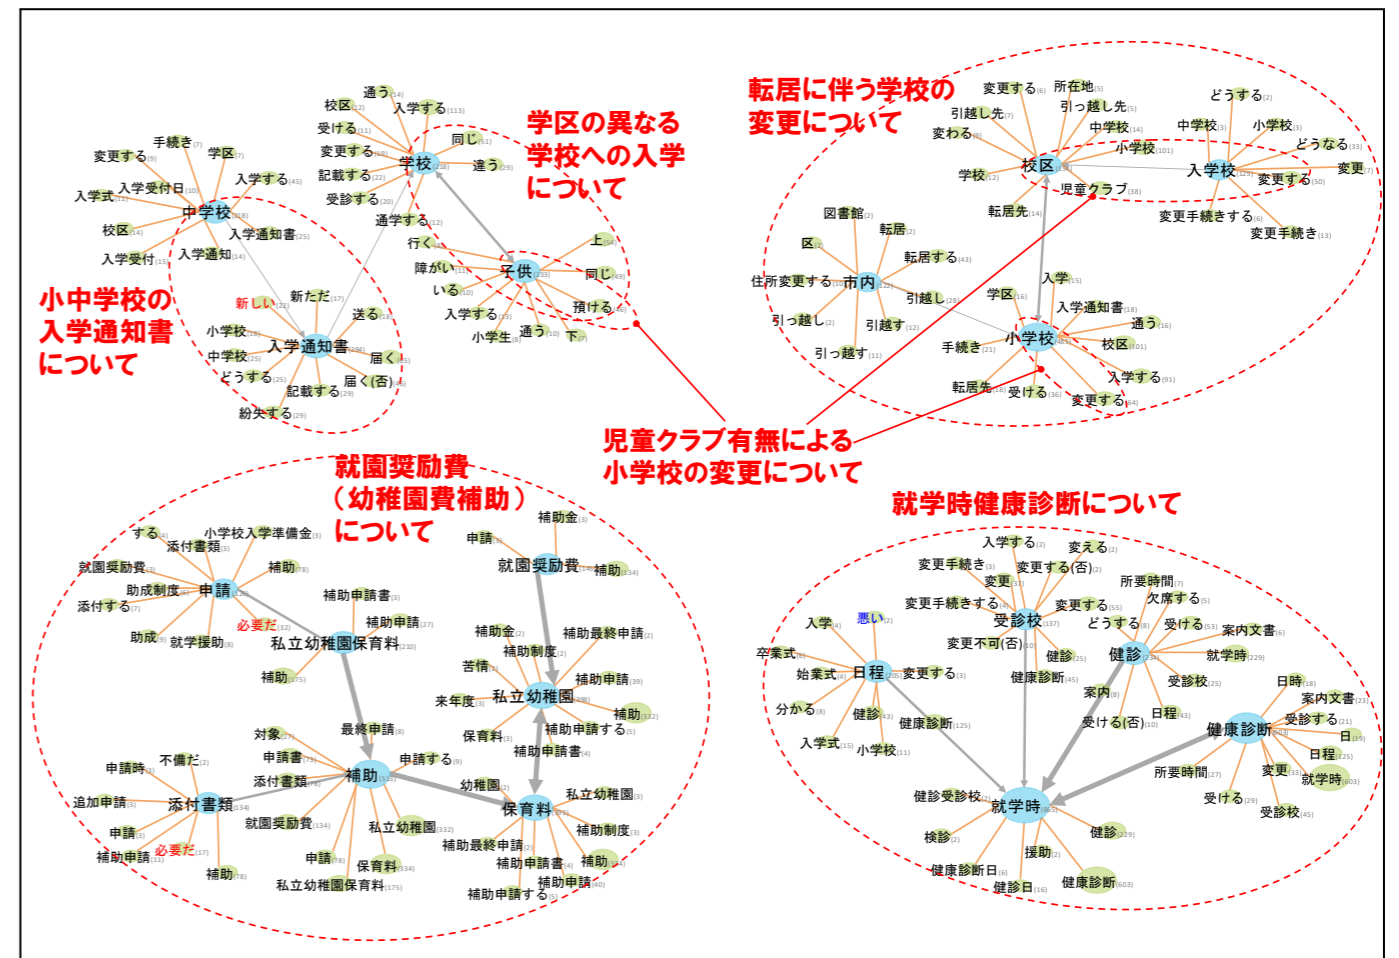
学区の異なる学校への入学について

転居に伴う学校の変更について

小中学校の入学通知書について

児童クラブ有無による小学校の変更について

就園奨励費（幼稚園費補助）について

就学時健康診断について

通う 入学する 校区 受ける 変更する 記載する 受診する 同じ 学校 違う 通学する 手続き 変更する 学区 入学式 入学受付日 入学する 中学校 入学通知書 校区 入学通知 入学受付 行く 上 障がい 子供 同じ いる 入学する 預ける 通う 小学生 下 新しい 新ただ 送る 小学校 入学通知書 中学校 届く どうする 届く(否) 記載する 紛失する

変更する 所在地 引越し先 引っ越し先 どうする 変わる 中学校 中学校 小学校 小学校 どうなる 校区 入学校 変更 学校 児童クラブ 変更する 転居先 変更手続きする 変更手続き 図書館 転居 区 転居する 住所変更する 市内 引越し 引っ越し 引越す 学区 入学 入学通知書 引っ越す 通う 手続き 小学校 校区 入学する 転居先 受ける 変更する

する 小学校入学準備金 添付書類 補助金 申請 就園奨励費 補助 就園奨励費 助成制度 申請 補助 補助申請書 添付する 必要だ 補助申請 助成 就学援助 私立幼稚園保育料 補助金 補助最終申請 補助制度 苦情 補助申請 補助 来年度 私立幼稚園 補助 最終申請 補助申請する 保育料 補助申請書 対象 申請書 申請する 申請時 不備だ 添付書類 補助 幼稚園 私立幼稚園 追加申請 添付書類 保育料 補助制度 就園奨励費 申請 私立幼稚園 補助最終申請 必要だ 補助申請書 補助 補助申請 申請 保育料 補助 補助 私立幼稚園保育料 補助申請する

入学する 変える 変更手続き 変更する(否) 所要時間 変更 欠席する 変更手続きする 受診校 変更する 入学 悪い どうする 受ける 案内文書 変更不可(否) 健診 卒業式 健診 就学時 始業式 日程 変更する 健康診断 受診校 日時 分かる 案内 健診 健康診断 日程 受ける(否) 案内文書 入学式 小学校 健康診断 受診する 日 日程 所要時間 変更 就学時 健診受診校 就学時 受ける 受診校 健診 検診 援助 健康診断日 健診日 健康診断